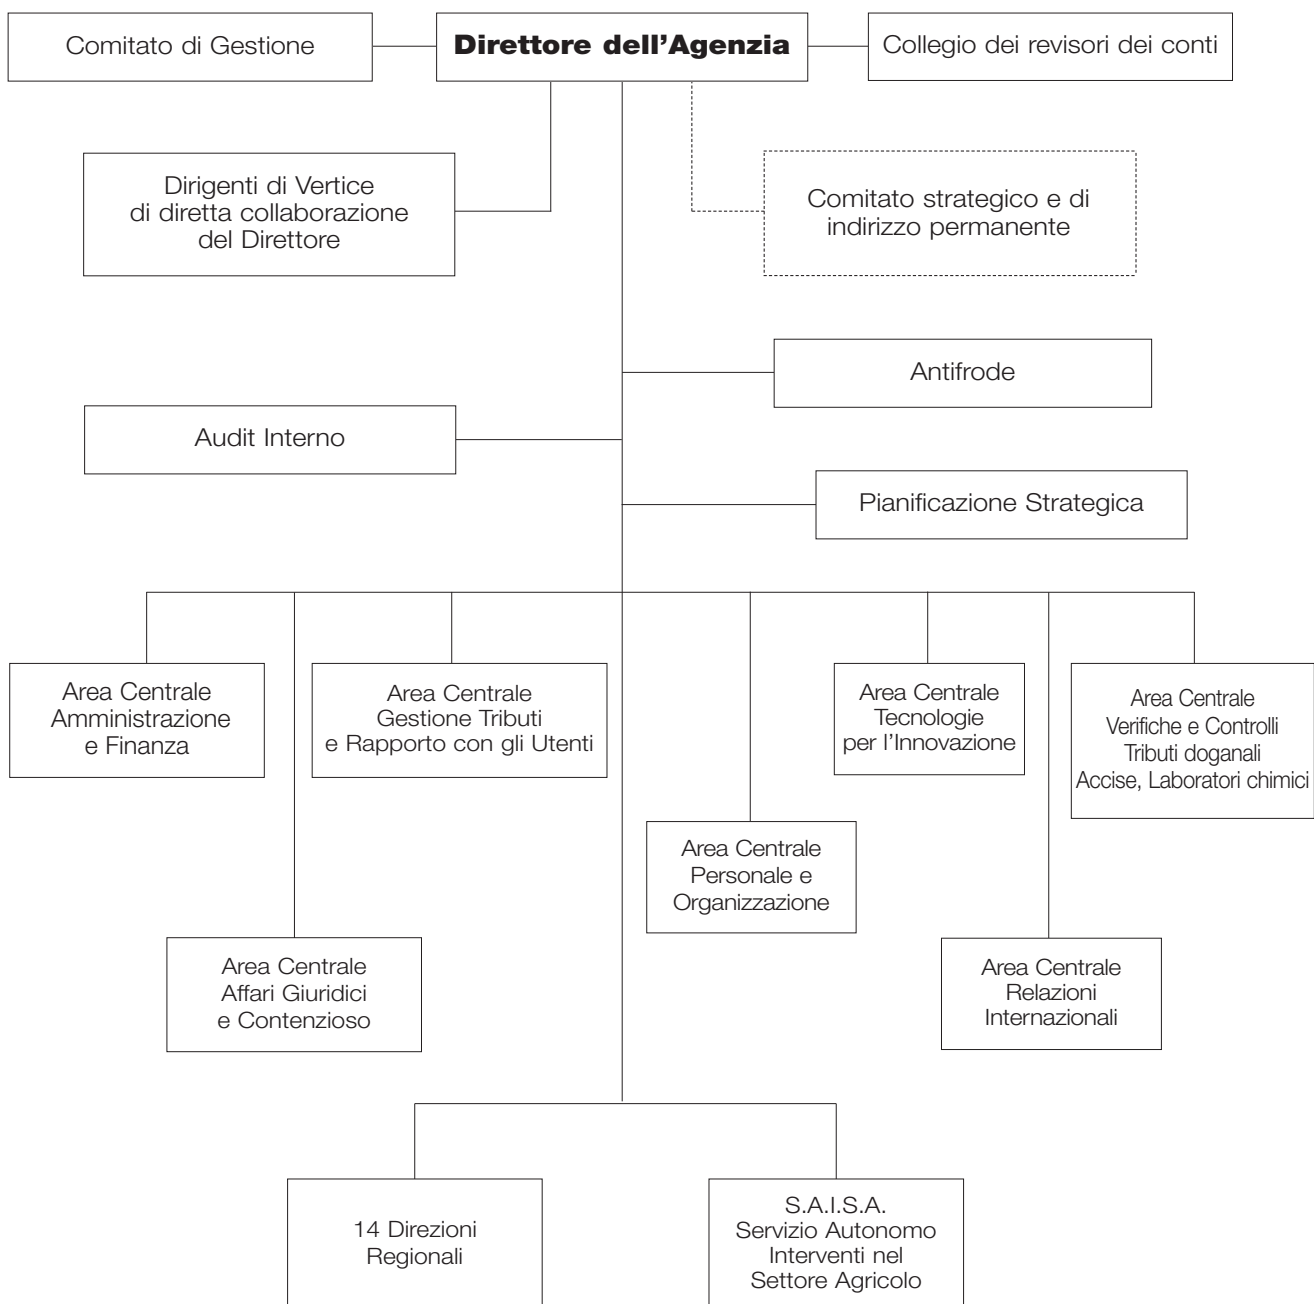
Comitato di Gestione

**Direttore dell'Agenzia**

Collegio dei revisori dei conti

Dirigenti di Vertice di diretta collaborazione del Direttore

Comitato strategico e di indirizzo permanente

Antifrode

Audit Interno

Pianificazione Strategica

Area Centrale Amministrazione e Finanza

Area Centrale Gestione Tributi e Rapporto con gli Utenti

Area Centrale Tecnologie per l'Innovazione

Area Centrale Verifiche e Controlli Tributi doganali Accise, Laboratori chimici

Area Centrale Personale e Organizzazione

Area Centrale Affari Giuridici e Contenzioso

Area Centrale Relazioni Internazionali

14 Direzioni Regionali

S.A.I.S.A. Servizio Autonomo Interventi nel Settore Agricolo